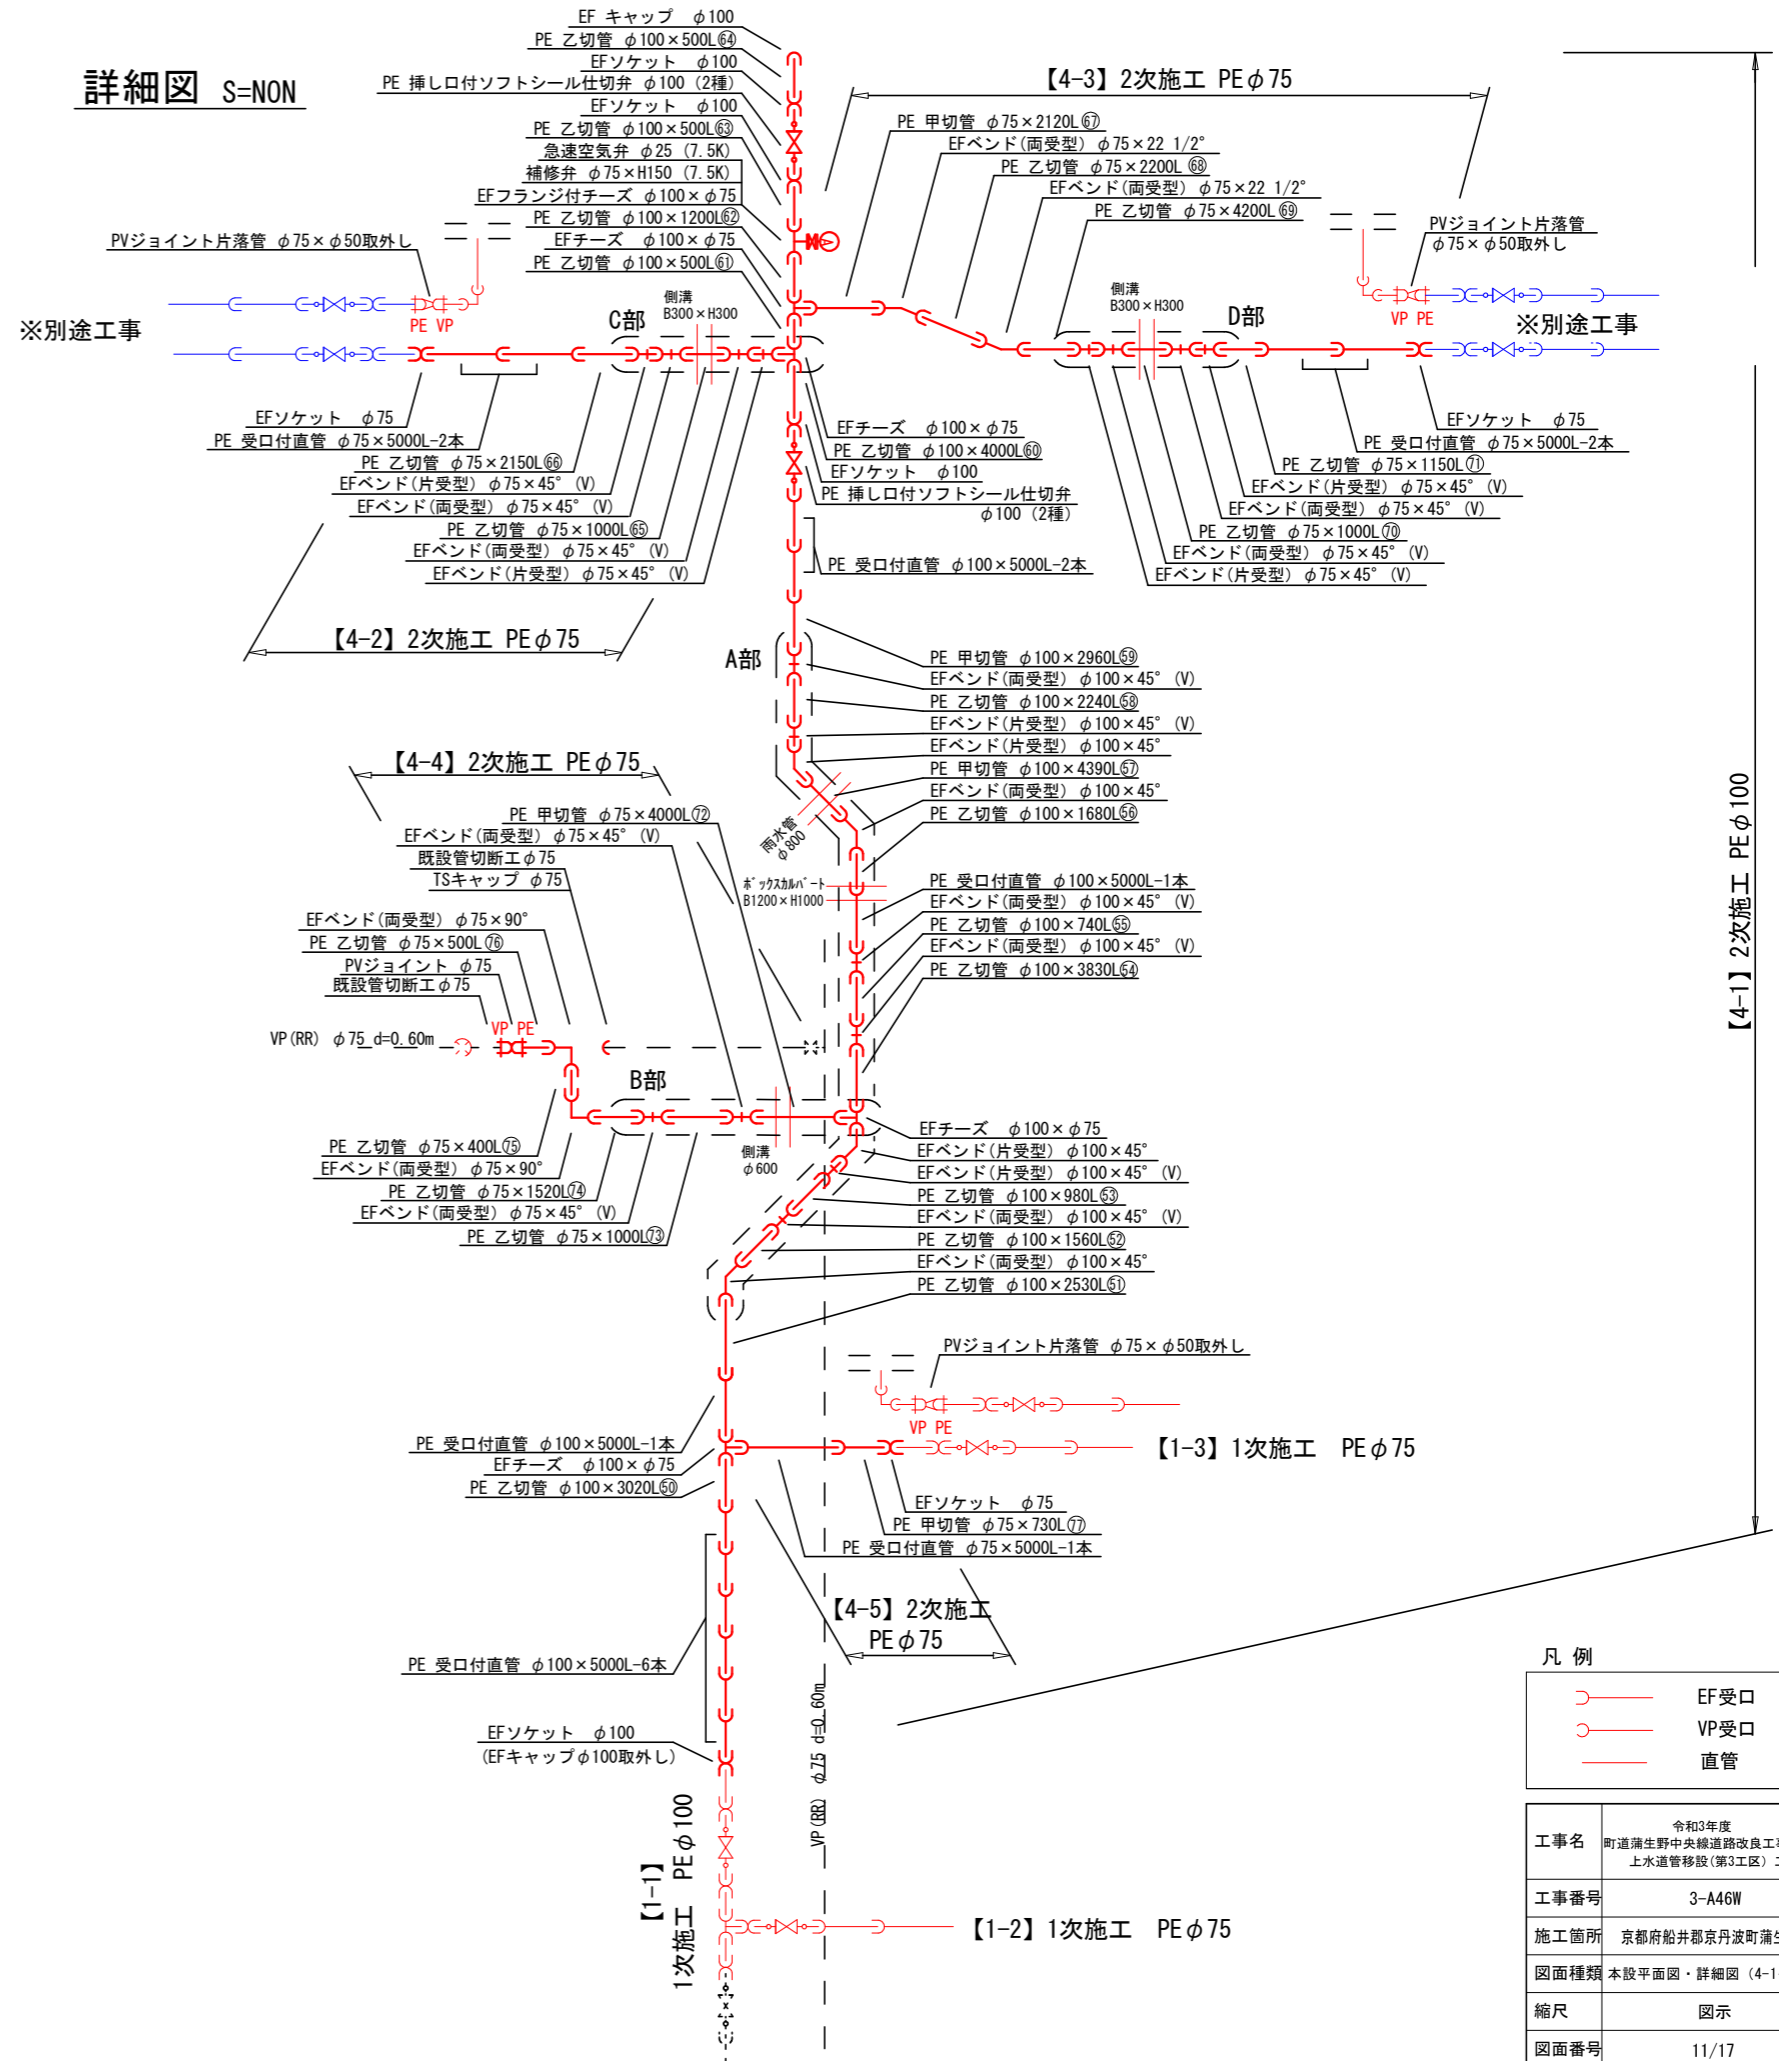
詳細図 S=NON

EF キャップ φ100
PE 乙切管 φ100×500L㉔
EFソケット φ100
PE 挿し口付ソフトシール仕切弁 φ100 (2種)
EFソケット φ100
PE 乙切管 φ100×500L㉓
急速空気弁 φ25 (7.5K)
補修弁 φ75×H150 (7.5K)
EFフランジ付チーズ φ100×φ75
PE 乙切管 φ100×1200L㉒
EFチーズ φ100×φ75
PE 乙切管 φ100×500L㉑

【4-3】2次施工 PEφ75
PE 甲切管 φ75×2120L㉗
EFベンド(両受型) φ75×22 1/2°
PE 乙切管 φ75×2200L㉘
EFベンド(両受型) φ75×22 1/2°
PE 乙切管 φ75×4200L㉙

PVジョイント片落管 φ75×φ50取外し
PVジョイント片落管 φ75×φ50取外し

※別途工事
PE VP
側溝 B300×H300
C部
側溝 B300×H300
D部
VP PE
※別途工事

EFソケット φ75
PE 受口付直管 φ75×5000L-2本
PE 乙切管 φ75×2150L㉖
EFベンド(片受型) φ75×45° (V)
EFベンド(両受型) φ75×45° (V)
PE 乙切管 φ75×1000L㉕
EFベンド(両受型) φ75×45° (V)
EFベンド(片受型) φ75×45° (V)

EFチーズ φ100×φ75
PE 乙切管 φ100×4000L㊵
EFソケット φ100
PE 挿し口付ソフトシール仕切弁 φ100 (2種)
PE 受口付直管 φ100×5000L-2本

EFソケット φ75
PE 受口付直管 φ75×5000L-2本
PE 乙切管 φ75×1150L㉛
EFベンド(片受型) φ75×45° (V)
EFベンド(両受型) φ75×45° (V)
PE 乙切管 φ75×1000L㉚
EFベンド(両受型) φ75×45° (V)
EFベンド(片受型) φ75×45° (V)

【4-2】2次施工 PEφ75

A部
PE 甲切管 φ100×2960L㊴
EFベンド(両受型) φ100×45° (V)
PE 乙切管 φ100×2240L㊳
EFベンド(片受型) φ100×45° (V)
EFベンド(片受型) φ100×45°
PE 甲切管 φ100×4390L㊲
EFベンド(両受型) φ100×45°
PE 乙切管 φ100×1680L㊱

【4-4】2次施工 PEφ75
PE 甲切管 φ75×4000L㉜
EFベンド(両受型) φ75×45° (V)
既設管切断工φ75
TSキャップ φ75
EFベンド(両受型) φ75×90°
PE 乙切管 φ75×500L㉖
PVジョイント φ75
既設管切断工φ75
雨水管 φ800
ボックスカルバート B1200×H1000

PE 受口付直管 φ100×5000L-1本
EFベンド(両受型) φ100×45° (V)
PE 乙切管 φ100×740L㉟
EFベンド(両受型) φ100×45° (V)
PE 乙切管 φ100×3830L㉞

VP(RR) φ75 d=0.60m
VP PE
B部
側溝 φ600

PE 乙切管 φ75×400L㉕
EFベンド(両受型) φ75×90°
PE 乙切管 φ75×1520L㉔
EFベンド(両受型) φ75×45° (V)
PE 乙切管 φ75×1000L㉓

EFチーズ φ100×φ75
EFベンド(片受型) φ100×45°
EFベンド(片受型) φ100×45° (V)
PE 乙切管 φ100×980L㉝
EFベンド(両受型) φ100×45° (V)
PE 乙切管 φ100×1560L㉜
EFベンド(両受型) φ100×45°
PE 乙切管 φ100×2530L㉛

【4-1】2次施工 PEφ100

PVジョイント片落管 φ75×φ50取外し
VP PE
【1-3】1次施工 PEφ75

PE 受口付直管 φ100×5000L-1本
EFチーズ φ100×φ75
PE 乙切管 φ100×3020L㊿

EFソケット φ75
PE 甲切管 φ75×730L㉗
PE 受口付直管 φ75×5000L-1本

【4-5】2次施工 PEφ75

PE 受口付直管 φ100×5000L-6本

EFソケット φ100
(EFキャップφ100取外し)

VP(RR) φ75 d=0.60m

【1-1】1次施工 PEφ100

【1-2】1次施工 PEφ75

凡 例
EF受口
VP受口
直管

| 工事名 | 令和3年度 町道蒲生野中央線道路改良工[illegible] 上水道管移設(第3工区) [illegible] |
|---|---|
| 工事番号 | 3-A46W |
| 施工箇所 | 京都府船井郡京丹波町蒲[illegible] |
| 図面種類 | 本設平面図・詳細図 (4-1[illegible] |
| 縮尺 | 図示 |
| 図面番号 | 11/17 |